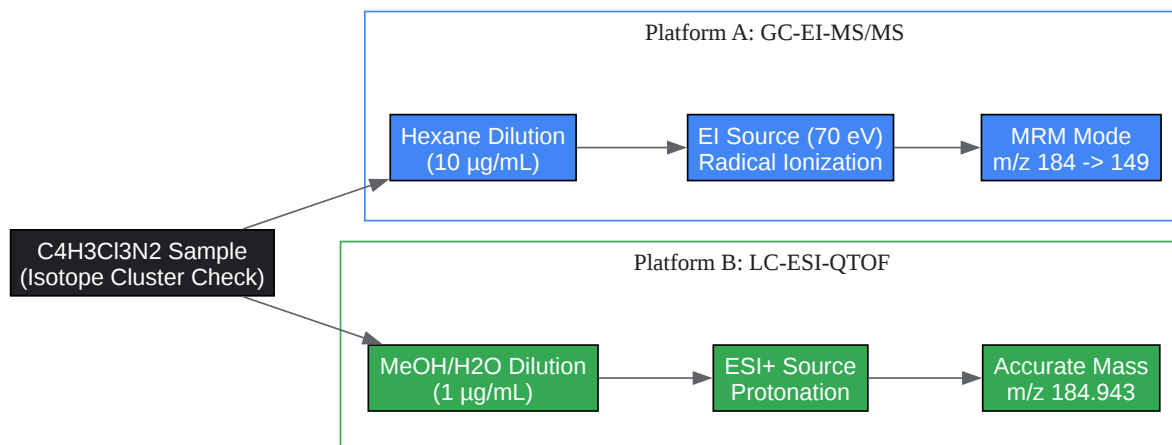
Platform A: GC-EI-MS/MS

Hexane Dilution (10 µg/mL)

EI Source (70 eV) Radical Ionization

MRM Mode m/z 184 -> 149

C4H3Cl3N2 Sample (Isotope Cluster Check)

Platform B: LC-ESI-QTOF

MeOH/H2O Dilution (1 µg/mL)

ESI+ Source Protonation

Accurate Mass m/z 184.943